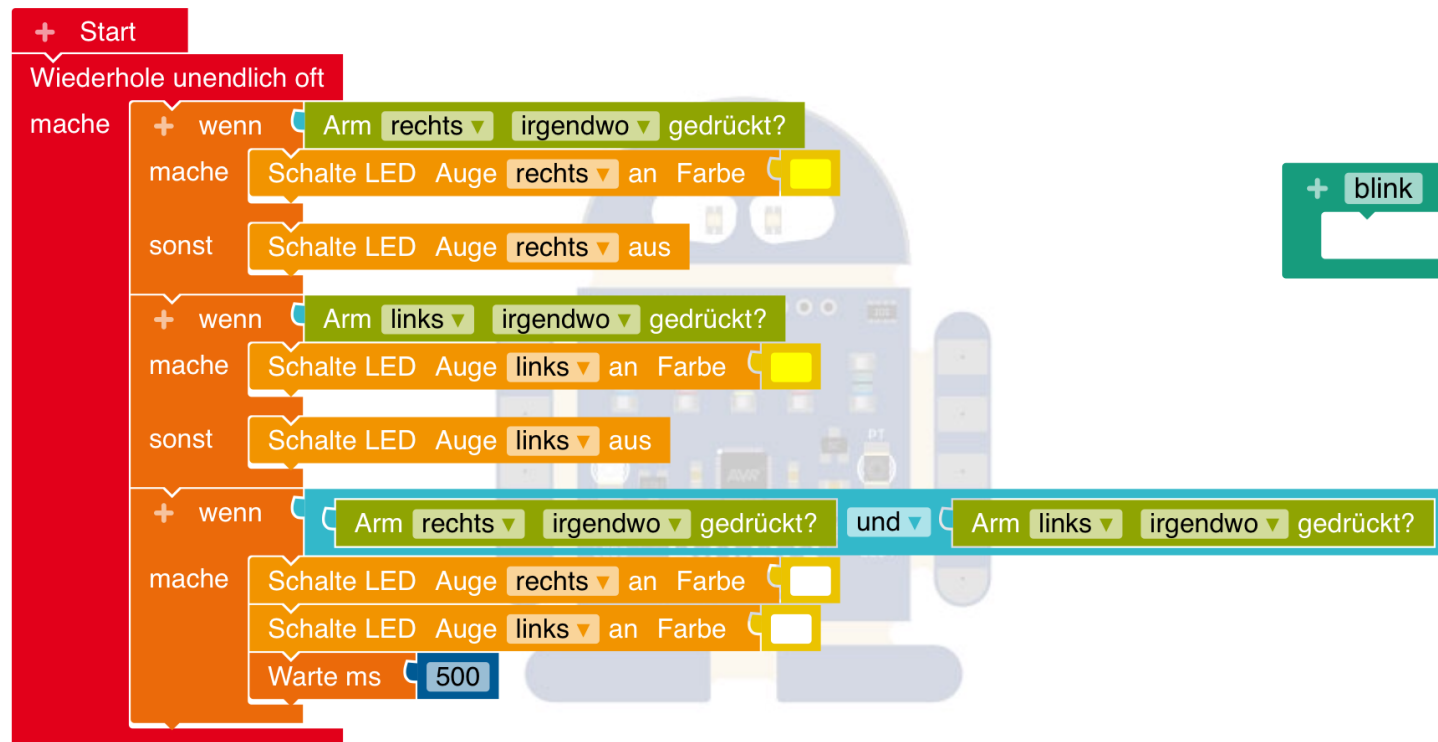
+ Start
Wiederhole unendlich oft
mache
+ wenn Arm rechts ▾ irgendwo ▾ gedrückt?
mache Schalte LED Auge rechts ▾ an Farbe
sonst Schalte LED Auge rechts ▾ aus
+ wenn Arm links ▾ irgendwo ▾ gedrückt?
mache Schalte LED Auge links ▾ an Farbe
sonst Schalte LED Auge links ▾ aus
+ wenn Arm rechts ▾ irgendwo ▾ gedrückt? und ▾ Arm links ▾ irgendwo ▾ gedrückt?
mache Schalte LED Auge rechts ▾ an Farbe
Schalte LED Auge links ▾ an Farbe
Warte ms 500

+ blink